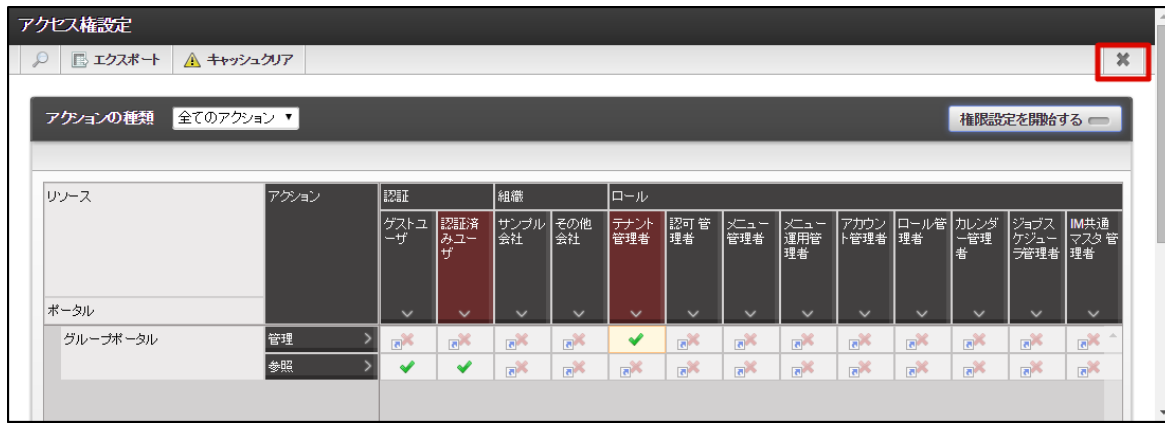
アクセス権設定

エクスポート　キャッシュクリア

アクションの種類　全てのアクション ▼　権限設定を開始する

| リソース | アクション | 認証 | | 組織 | | ロール | | | | | | | | |
|---|---|---|---|---|---|---|---|---|---|---|---|---|---|---|
| ポータル | | ゲストユーザ | 認証済みユーザ | サンプル会社 | その他会社 | テナント管理者 | 認可管理者 | メニュー管理者 | メニュー運用管理者 | アカウント管理者 | ロール管理者 | カレンダー管理者 | ジョブスケジューラ管理者 | IM共通マスタ管理者 |
| グループポータル | 管理 | | | | | ✔ | | | | | | | | |
| | 参照 | ✔ | ✔ | | | | | | | | | | | |